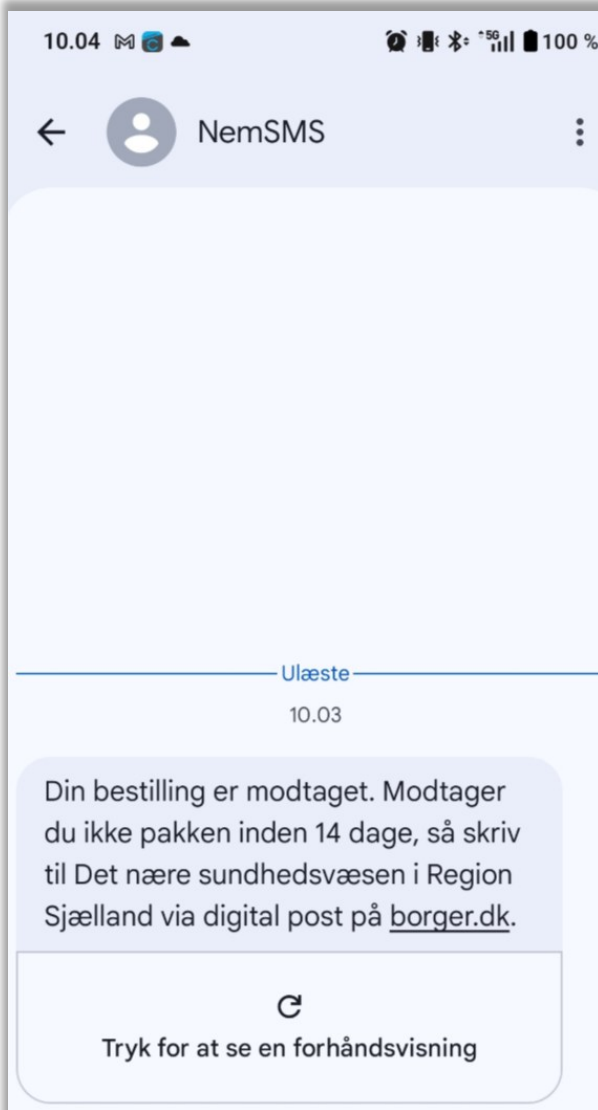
10.04 100 %

NemSMS

Ulæste

10.03

Din bestilling er modtaget. Modtager du ikke pakken inden 14 dage, så skriv til Det nære sundhedsvæsen i Region Sjælland via digital post på borger.dk.

Tryk for at se en forhåndsvisning